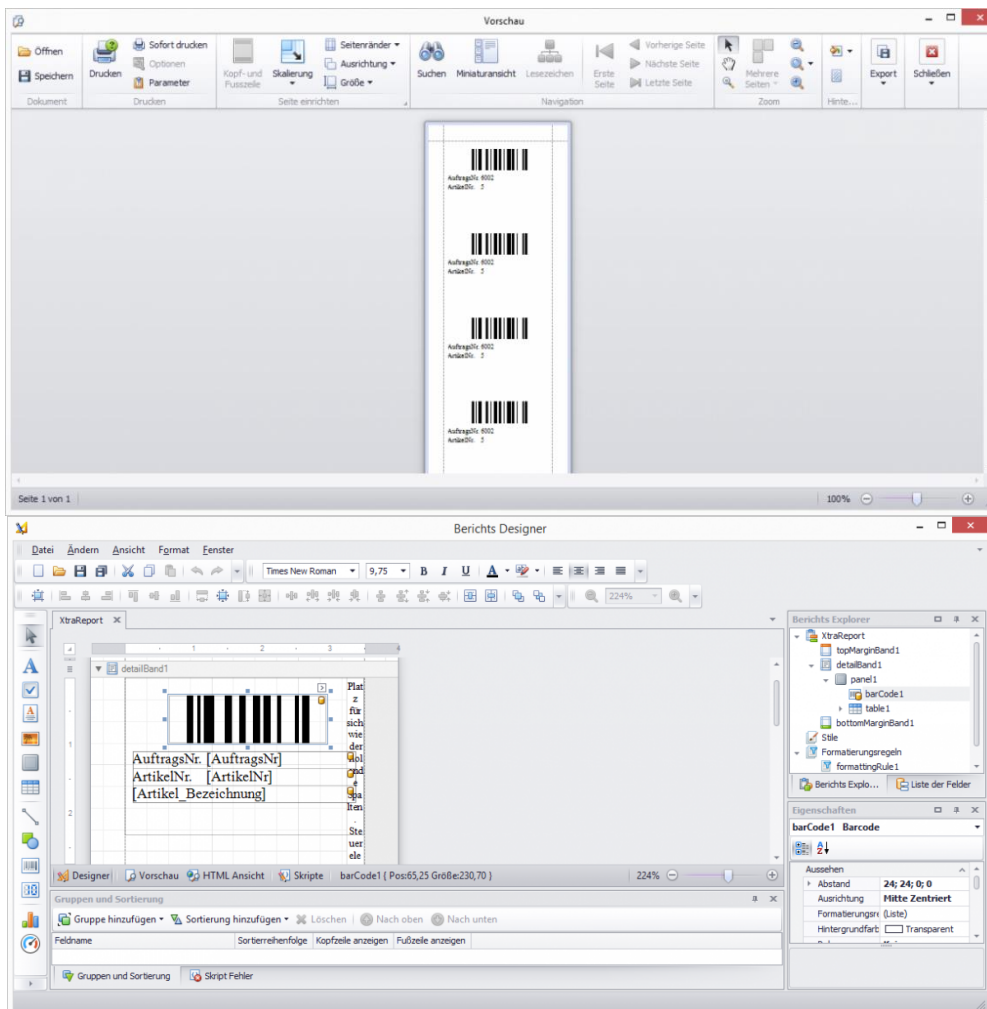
Vorschau

Öffnen
Speichern
Dokument
Drucken
Sofort drucken
Optionen
Parameter
Drucken
Kopf- und Fusszeile
Skalierung
Seitenränder
Ausrichtung
Größe
Seite einrichten
Suchen
Miniaturansicht
Lesezeichen
Erste Seite
Vorherige Seite
Nächste Seite
Letzte Seite
Navigation
Mehrere Seiten
Zoom
Hinte...
Export
Schließen

AuftragsNr. 6002
ArtikelNr. 5

AuftragsNr. 6002
ArtikelNr. 5

AuftragsNr. 6002
ArtikelNr. 5

AuftragsNr. 6002
ArtikelNr. 5

Seite 1 von 1
100%

Berichts Designer

Datei Ändern Ansicht Format Fenster
Times New Roman 9,75 B I U A
224%

XtraReport
detailBand1
AuftragsNr. [AuftragsNr]
ArtikelNr. [ArtikelNr]
[Artikel_Bezeichnung]
Platz für sich wieder holgad e spalten. Steuer ele

Designer Vorschau HTML Ansicht Skripte barCode1 { Pos:65,25 Größe:230,70 }
224%

Gruppen und Sortierung
Gruppe hinzufügen Sortierung hinzufügen Löschen Nach oben Nach unten
Feldname Sortierreihenfolge Kopfzeile anzeigen Fußzeile anzeigen
Gruppen und Sortierung Skript Fehler

Berichts Explorer
XtraReport
topMarginBand1
detailBand1
panel1
barCode1
table1
bottomMarginBand1
Stile
Formatierungsregeln
formattingRule1
Berichts Explo... Liste der Felder

Eigenschaften
barCode1 Barcode
Aussehen
Abstand 24; 24; 0; 0
Ausrichtung Mitte Zentriert
Formatierungsre (Liste)
Hintergrundfarb Transparent